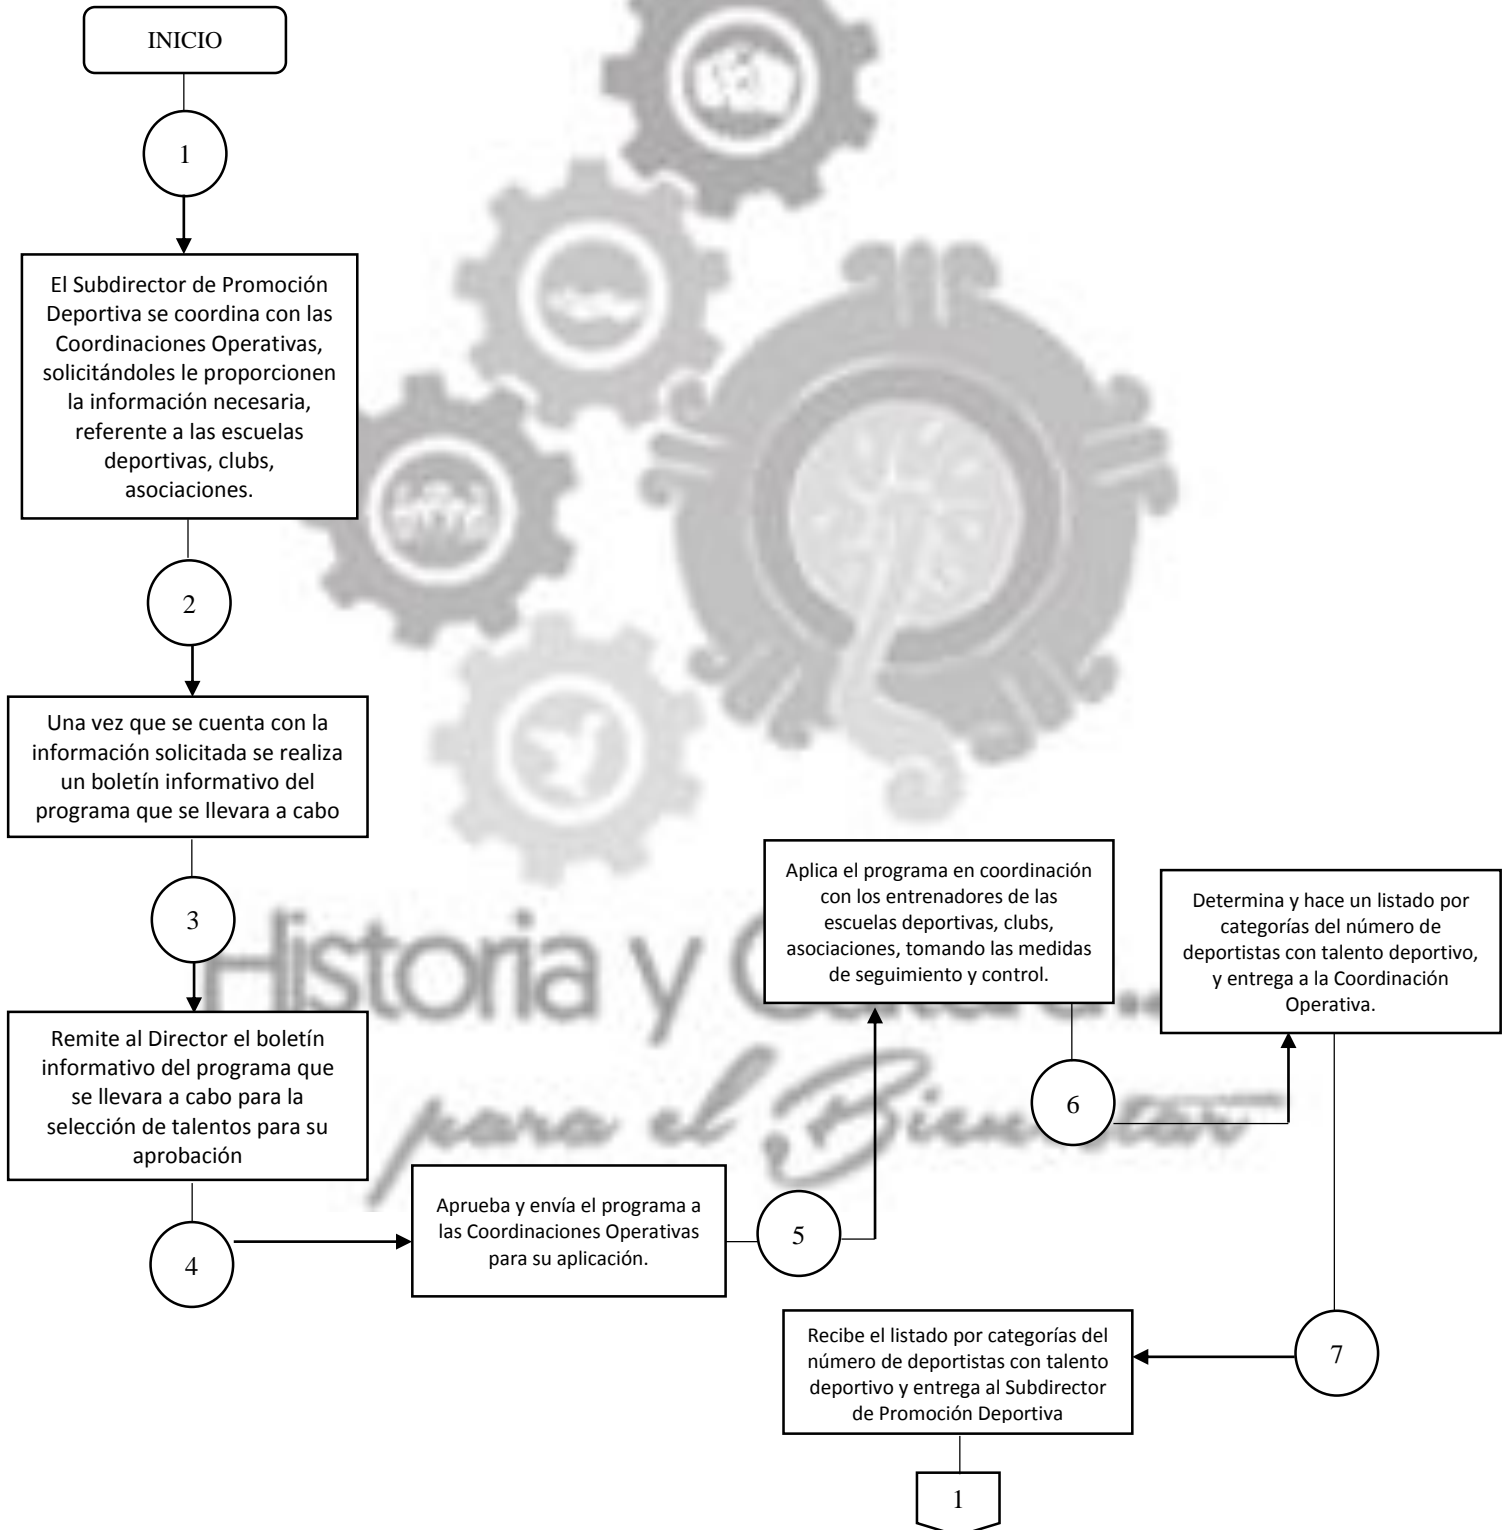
INICIO

1

El Subdirector de Promoción Deportiva se coordina con las Coordinaciones Operativas, solicitándoles le proporcionen la información necesaria, referente a las escuelas deportivas, clubs, asociaciones.

2

Una vez que se cuenta con la información solicitada se realiza un boletín informativo del programa que se llevara a cabo

3

Remite al Director el boletín informativo del programa que se llevara a cabo para la selección de talentos para su aprobación

4

Aprueba y envía el programa a las Coordinaciones Operativas para su aplicación.

5

Aplica el programa en coordinación con los entrenadores de las escuelas deportivas, clubs, asociaciones, tomando las medidas de seguimiento y control.

6

Determina y hace un listado por categorías del número de deportistas con talento deportivo, y entrega a la Coordinación Operativa.

7

Recibe el listado por categorías del número de deportistas con talento deportivo y entrega al Subdirector de Promoción Deportiva

1

Historia y Cultura para el Bienestar